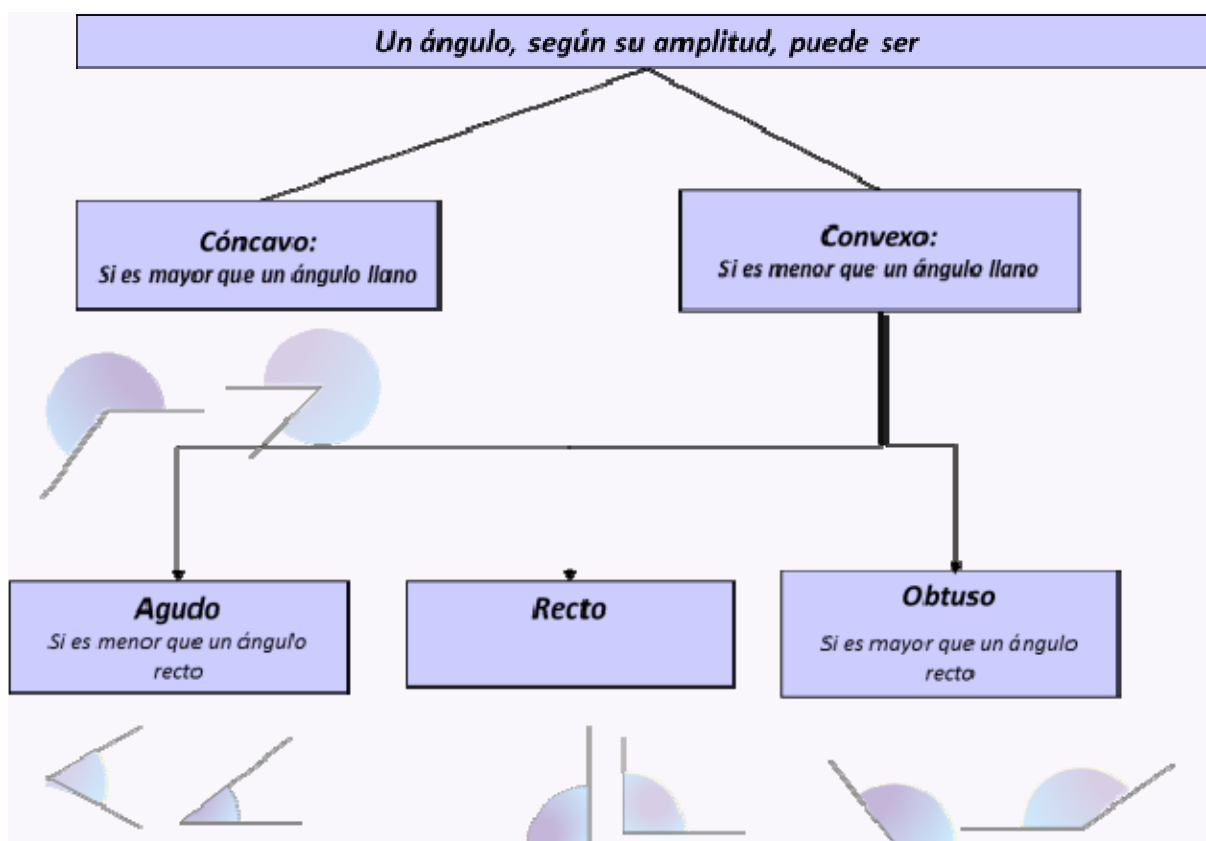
Un ángulo, según su amplitud, puede ser

Cóncavo:
Si es mayor que un ángulo llano

Convexo:
Si es menor que un ángulo llano

Agudo
Si es menor que un ángulo recto

Recto

Obtuso
Si es mayor que un ángulo recto